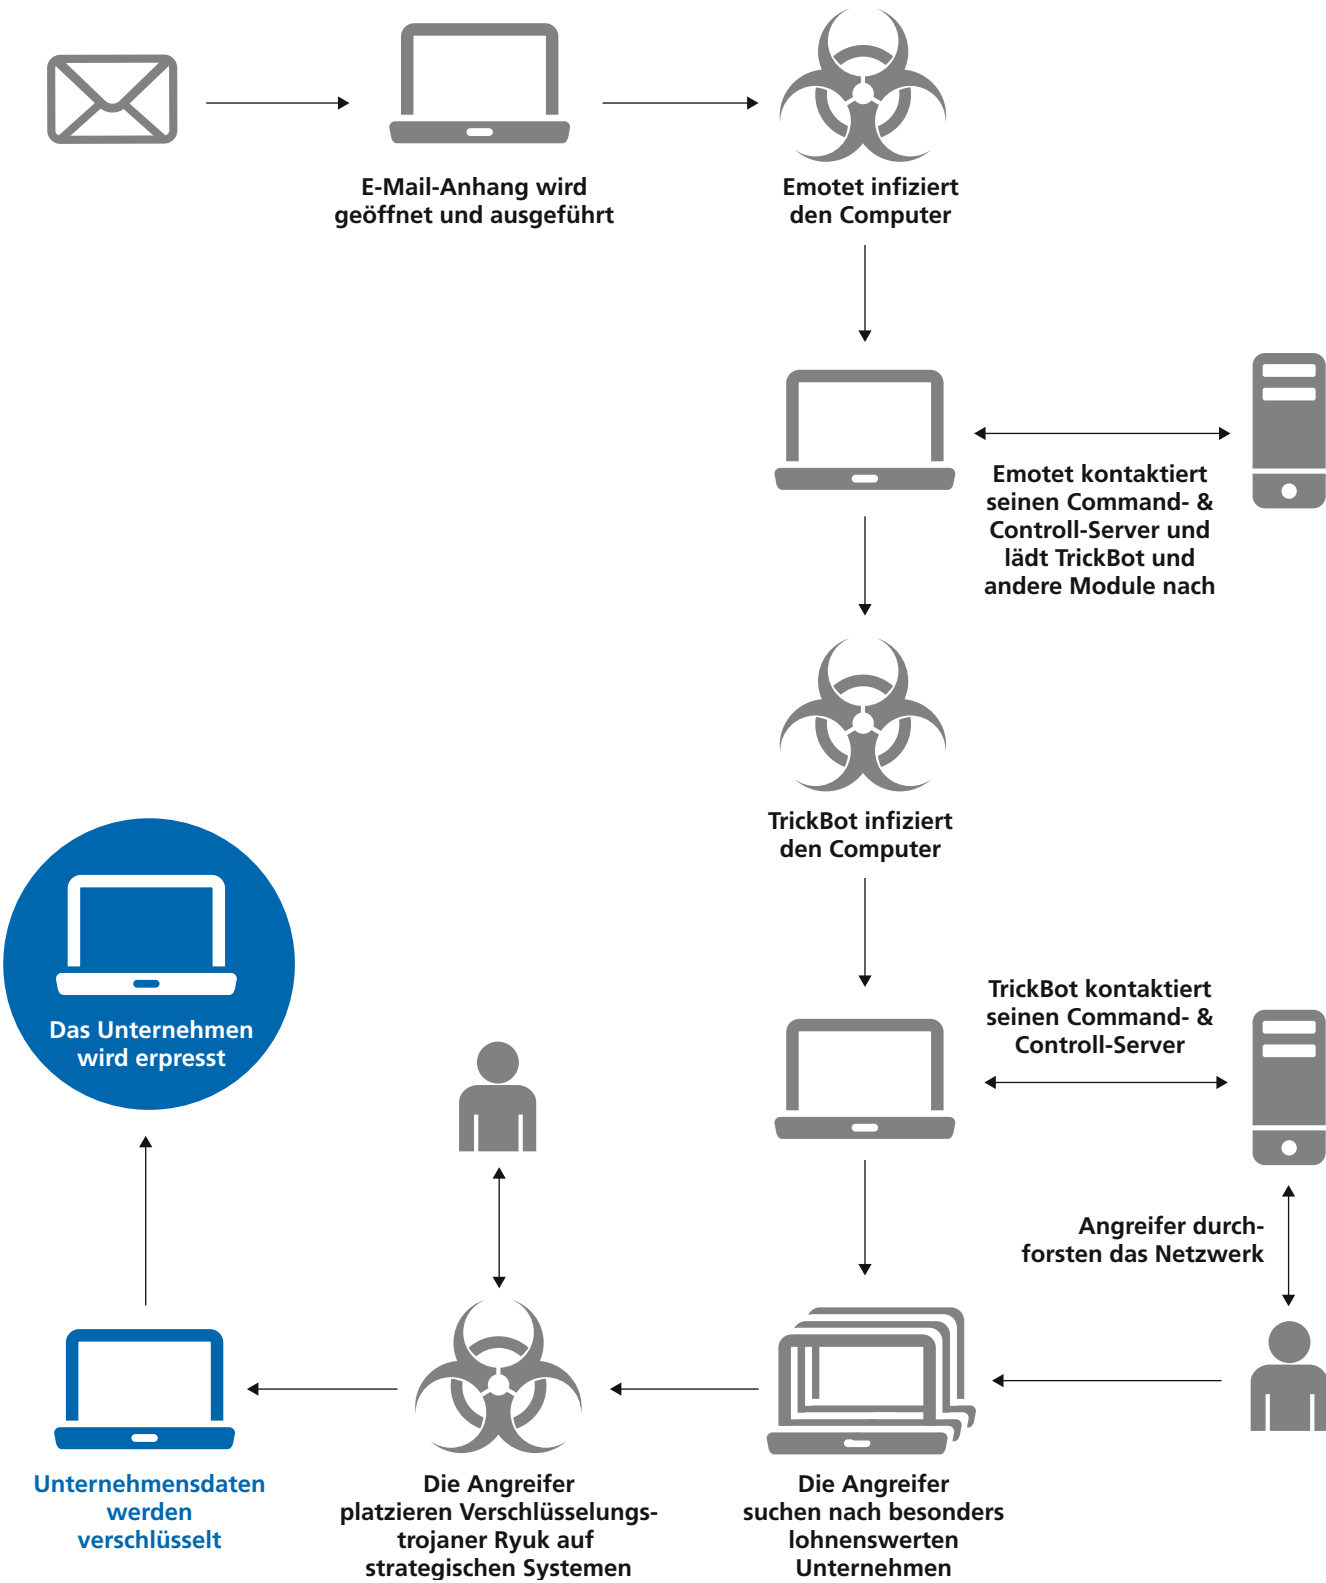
E-Mail-Anhang wird geöffnet und ausgeführt

Emotet infiziert den Computer

Emotet kontaktiert seinen Command- & Controll-Server und lädt TrickBot und andere Module nach

TrickBot infiziert den Computer

TrickBot kontaktiert seinen Command- & Controll-Server

Angreifer durchforsten das Netzwerk

Das Unternehmen wird erpresst

Unternehmensdaten werden verschlüsselt

Die Angreifer platzieren Verschlüsselungstrojaner Ryuk auf strategischen Systemen

Die Angreifer suchen nach besonders lohnenswerten Unternehmen